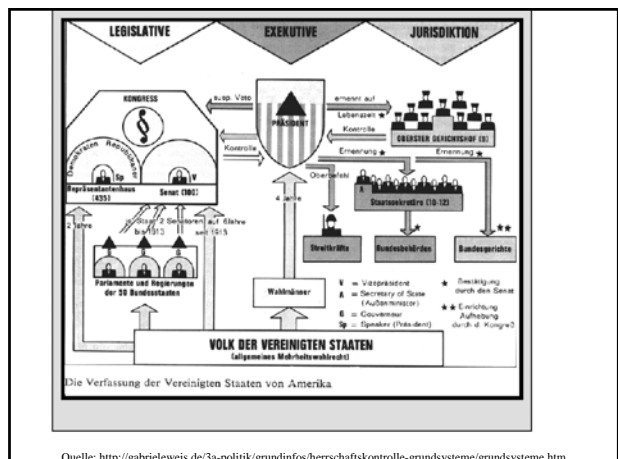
LEGISLATIVE

EXEKUTIVE

JURISDIKTION

KONGRESS

Demokraten

Republikaner

Sp

V

Repräsentantenhaus (435)

Senat (100)

susp. Veto

Kontrolle

PRÄSIDENT

ernennt auf Lebenszeit ★

Kontrolle

OBERSTER GERICHTSHOF (9)

Ernennung ★

Ernennung ★

Oberbefehl

A

Staatssekretäre (10-12)

Streitkräfte

Bundesbehörden

Bundesgerichte

★★

2 Jahre

je Staat 2 Senatoren auf 6 Jahre

bis 1913

seit 1913

4 Jahre

G

G

G

Parlamente und Regierungen der 50 Bundesstaaten

Wahlmänner

V = Vizepräsident

A = Secretary of State (Außenminister)

G = Gouverneur

Sp = Speaker (Präsident)

★ Bestätigung durch den Senat

★★ Errichtung Aufhebung durch d. Kongreß

VOLK DER VEREINIGTEN STAATEN

(allgemeines Mehrheitswahlrecht)

Die Verfassung der Vereinigten Staaten von Amerika

Quelle: http://gabrieleweis.de/3a-politik/grundinfos/herrschaftskontrolle-grundsysteme/grundsysteme.htm